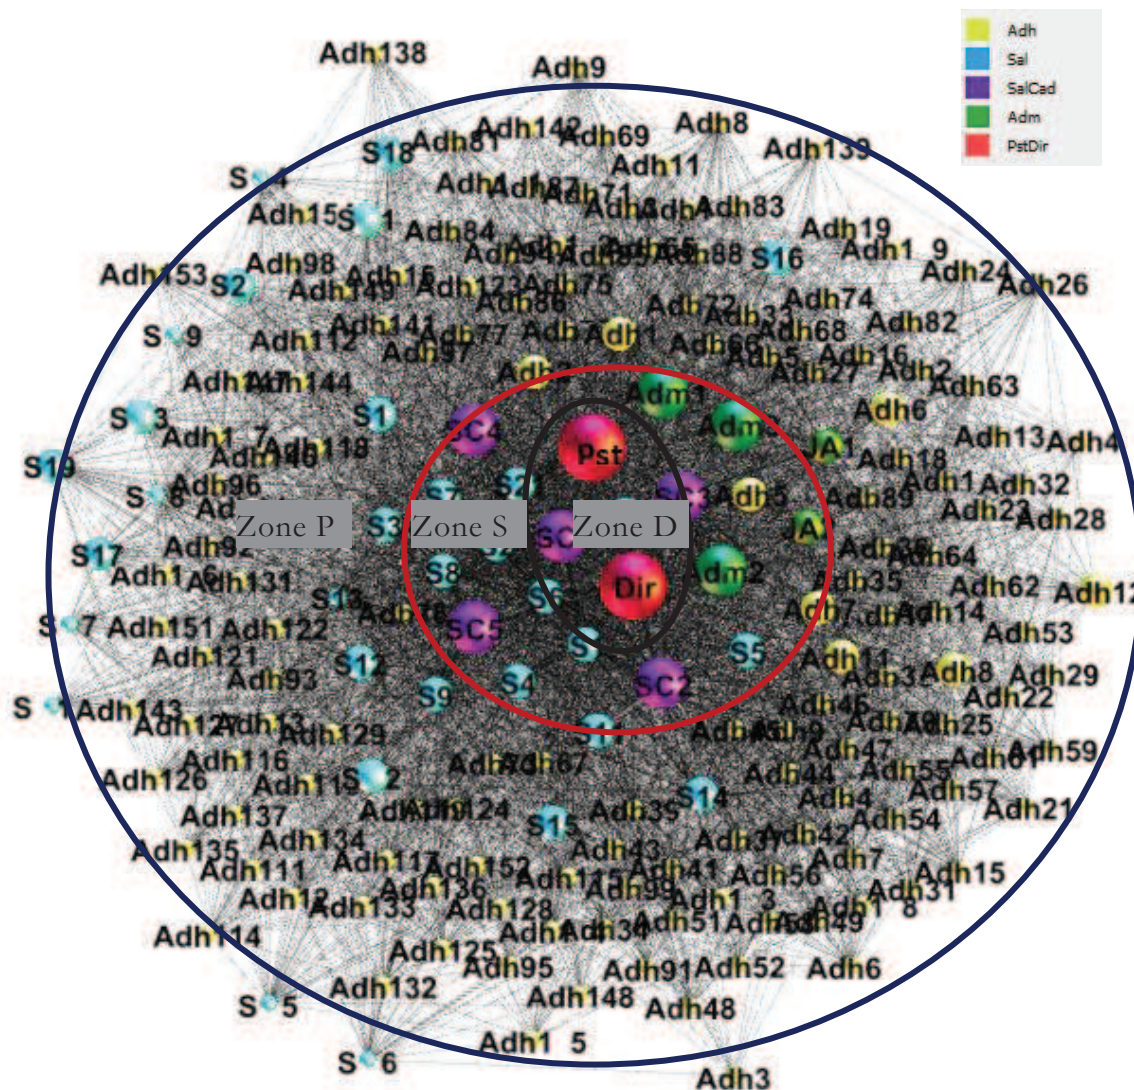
Adh
Sal
SalCad
Adm
PstDir

Adh138
Adh9
Adh142
Adh69
Adh8
Adh81
S18
Adh11
Adh139
S 4
Adh71
Adh83
Adh15
S 1
Adh84
Adh19
Adh1 9
Adh88
S16
Adh24
Adh26
Adh153
S2
Adh98
Adh149
Adh123
Adh75
Adh86
Adh72
Adh33
Adh74
Adh82
S 9
Adh112
Adh141
Adh97
Adh77
Adh68
Adh16
Adh27
Adh2
Adh63
Adh144
S1
Adh118
Adh6
Adh13
Adh4
Adh1 7
Adh18
Adh89
Adh32
S19
Adh96
Adh23
Adh28
S 8
Zone P
Zone S
Zone D
Pst
Dir
Adm2
SC4
SC5
SC2
S3
S8
S5
S4
S9
S12
S13
S17
Adh92
Adh131
Adh1 6
Adh64
Adh35
Adh62
Adh12
Adh14
Adh53
S 7
Adh151
Adh122
Adh121
Adh93
Adh11
Adh3
Adh8
Adh29
Adh22
S 1
Adh143
Adh129
Adh25
Adh59
Adh116
Adh126
Adh47
Adh55
Adh61
Adh67
Adh44
Adh57
Adh21
S 2
Adh137
Adh124
S14
Adh4
Adh54
Adh39
Adh134
Adh42
Adh135
Adh43
Adh37
Adh7
Adh111
Adh117
Adh152
Adh41
Adh56
Adh15
Adh136
Adh99
Adh1 3
Adh31
Adh12
Adh133
Adh128
Adh1 8
Adh114
Adh34
Adh51
Adh49
Adh125
Adh95
Adh91
Adh52
Adh6
S 5
Adh132
Adh148
Adh48
S 6
Adh1 5
Adh3